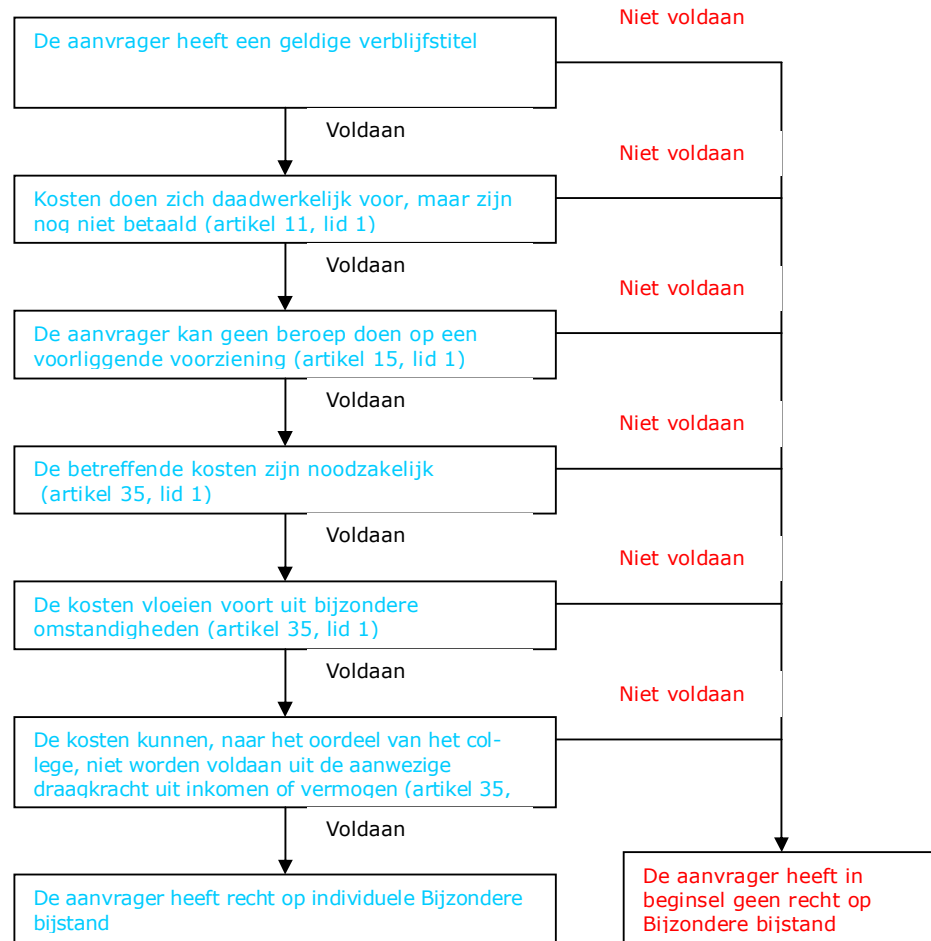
Niet voldaan

De aanvrager heeft een geldige verblijfstitel

Voldaan

Niet voldaan

Kosten doen zich daadwerkelijk voor, maar zijn nog niet betaald (artikel 11, lid 1)

Voldaan

Niet voldaan

De aanvrager kan geen beroep doen op een voorliggende voorziening (artikel 15, lid 1)

Voldaan

Niet voldaan

De betreffende kosten zijn noodzakelijk (artikel 35, lid 1)

Voldaan

Niet voldaan

De kosten vloeien voort uit bijzondere omstandigheden (artikel 35, lid 1)

Voldaan

Niet voldaan

De kosten kunnen, naar het oordeel van het college, niet worden voldaan uit de aanwezige draagkracht uit inkomen of vermogen (artikel 35,

Voldaan

De aanvrager heeft recht op individuele Bijzondere bijstand

De aanvrager heeft in beginsel geen recht op Bijzondere bijstand